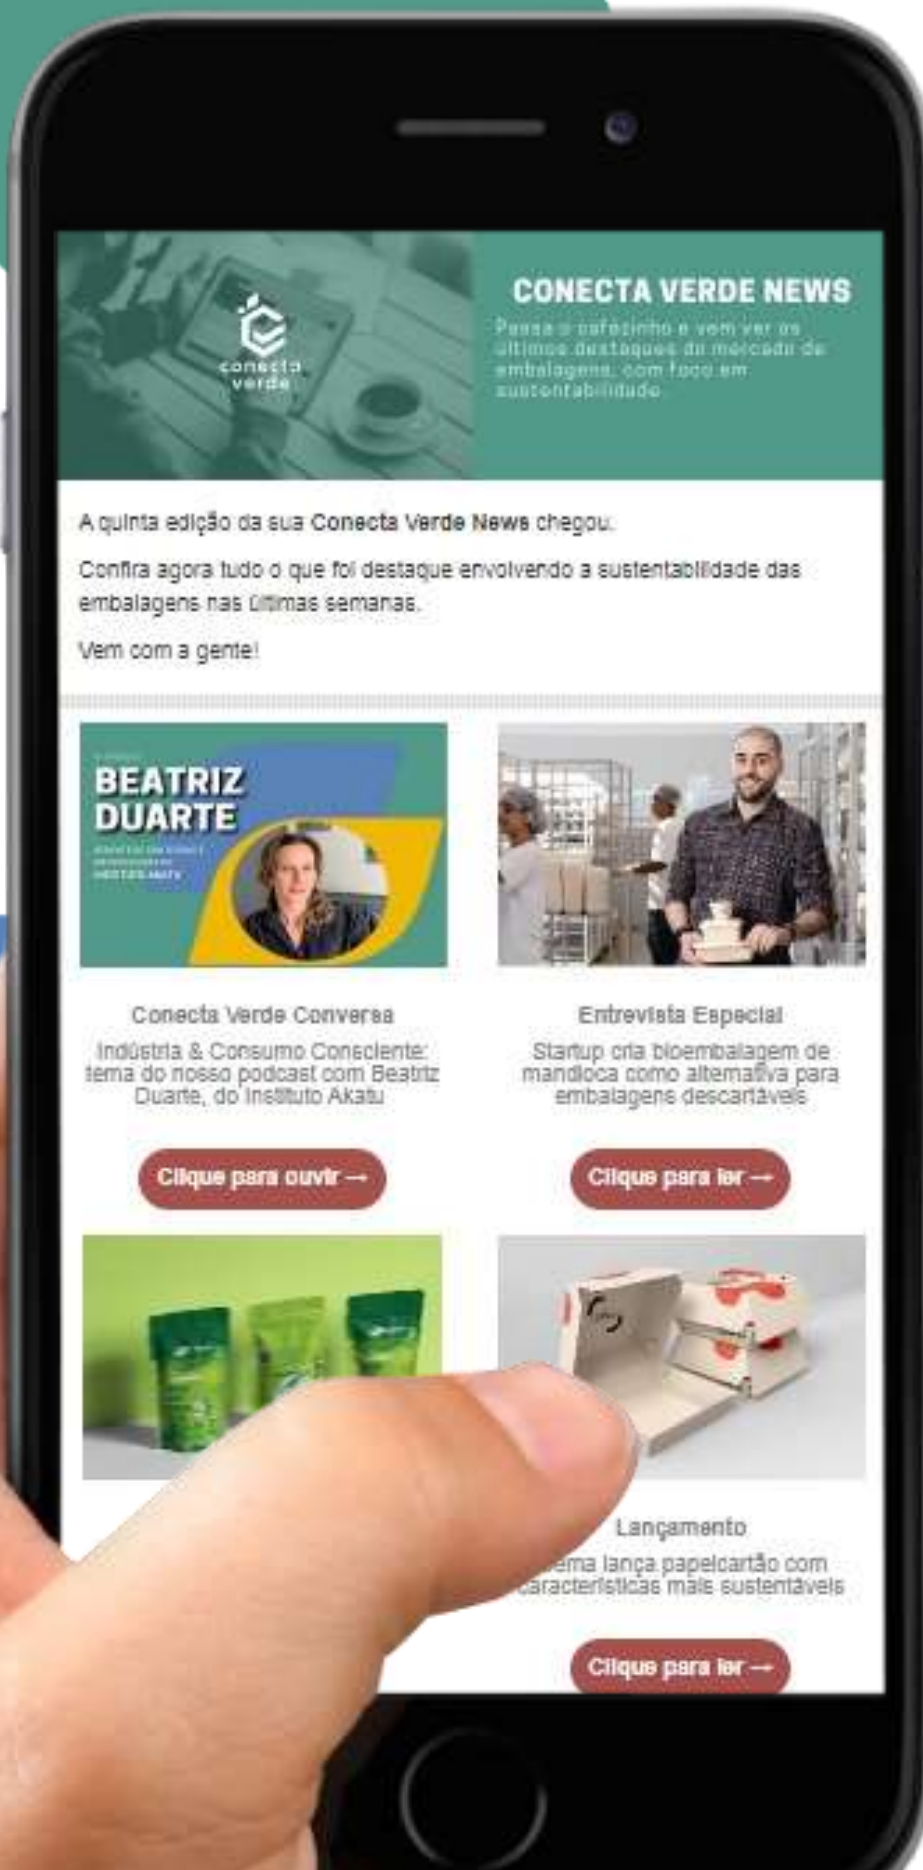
conecta verde

CONECTA VERDE NEWS

Passa o cafezinho e vem ver os últimos destaques do mercado de embalagens, com foco em sustentabilidade

A quinta edição da sua Conecta Verde News chegou.

Confira agora tudo o que foi destaque envolvendo a sustentabilidade das embalagens nas últimas semanas.

Vem com a gente!

BEATRIZ DUARTE

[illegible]

Conecta Verde Conversa

Indústria & Consumo Consciente: tema do nosso podcast com Beatriz Duarte, do Instituto Akatu

Clique para ouvir →

Entrevista Especial

Startup cria bioembalagem de mandioca como alternativa para embalagens descartáveis

Clique para ler →

Lançamento

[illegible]ema lança papelcartão com características mais sustentáveis

Clique para ler →